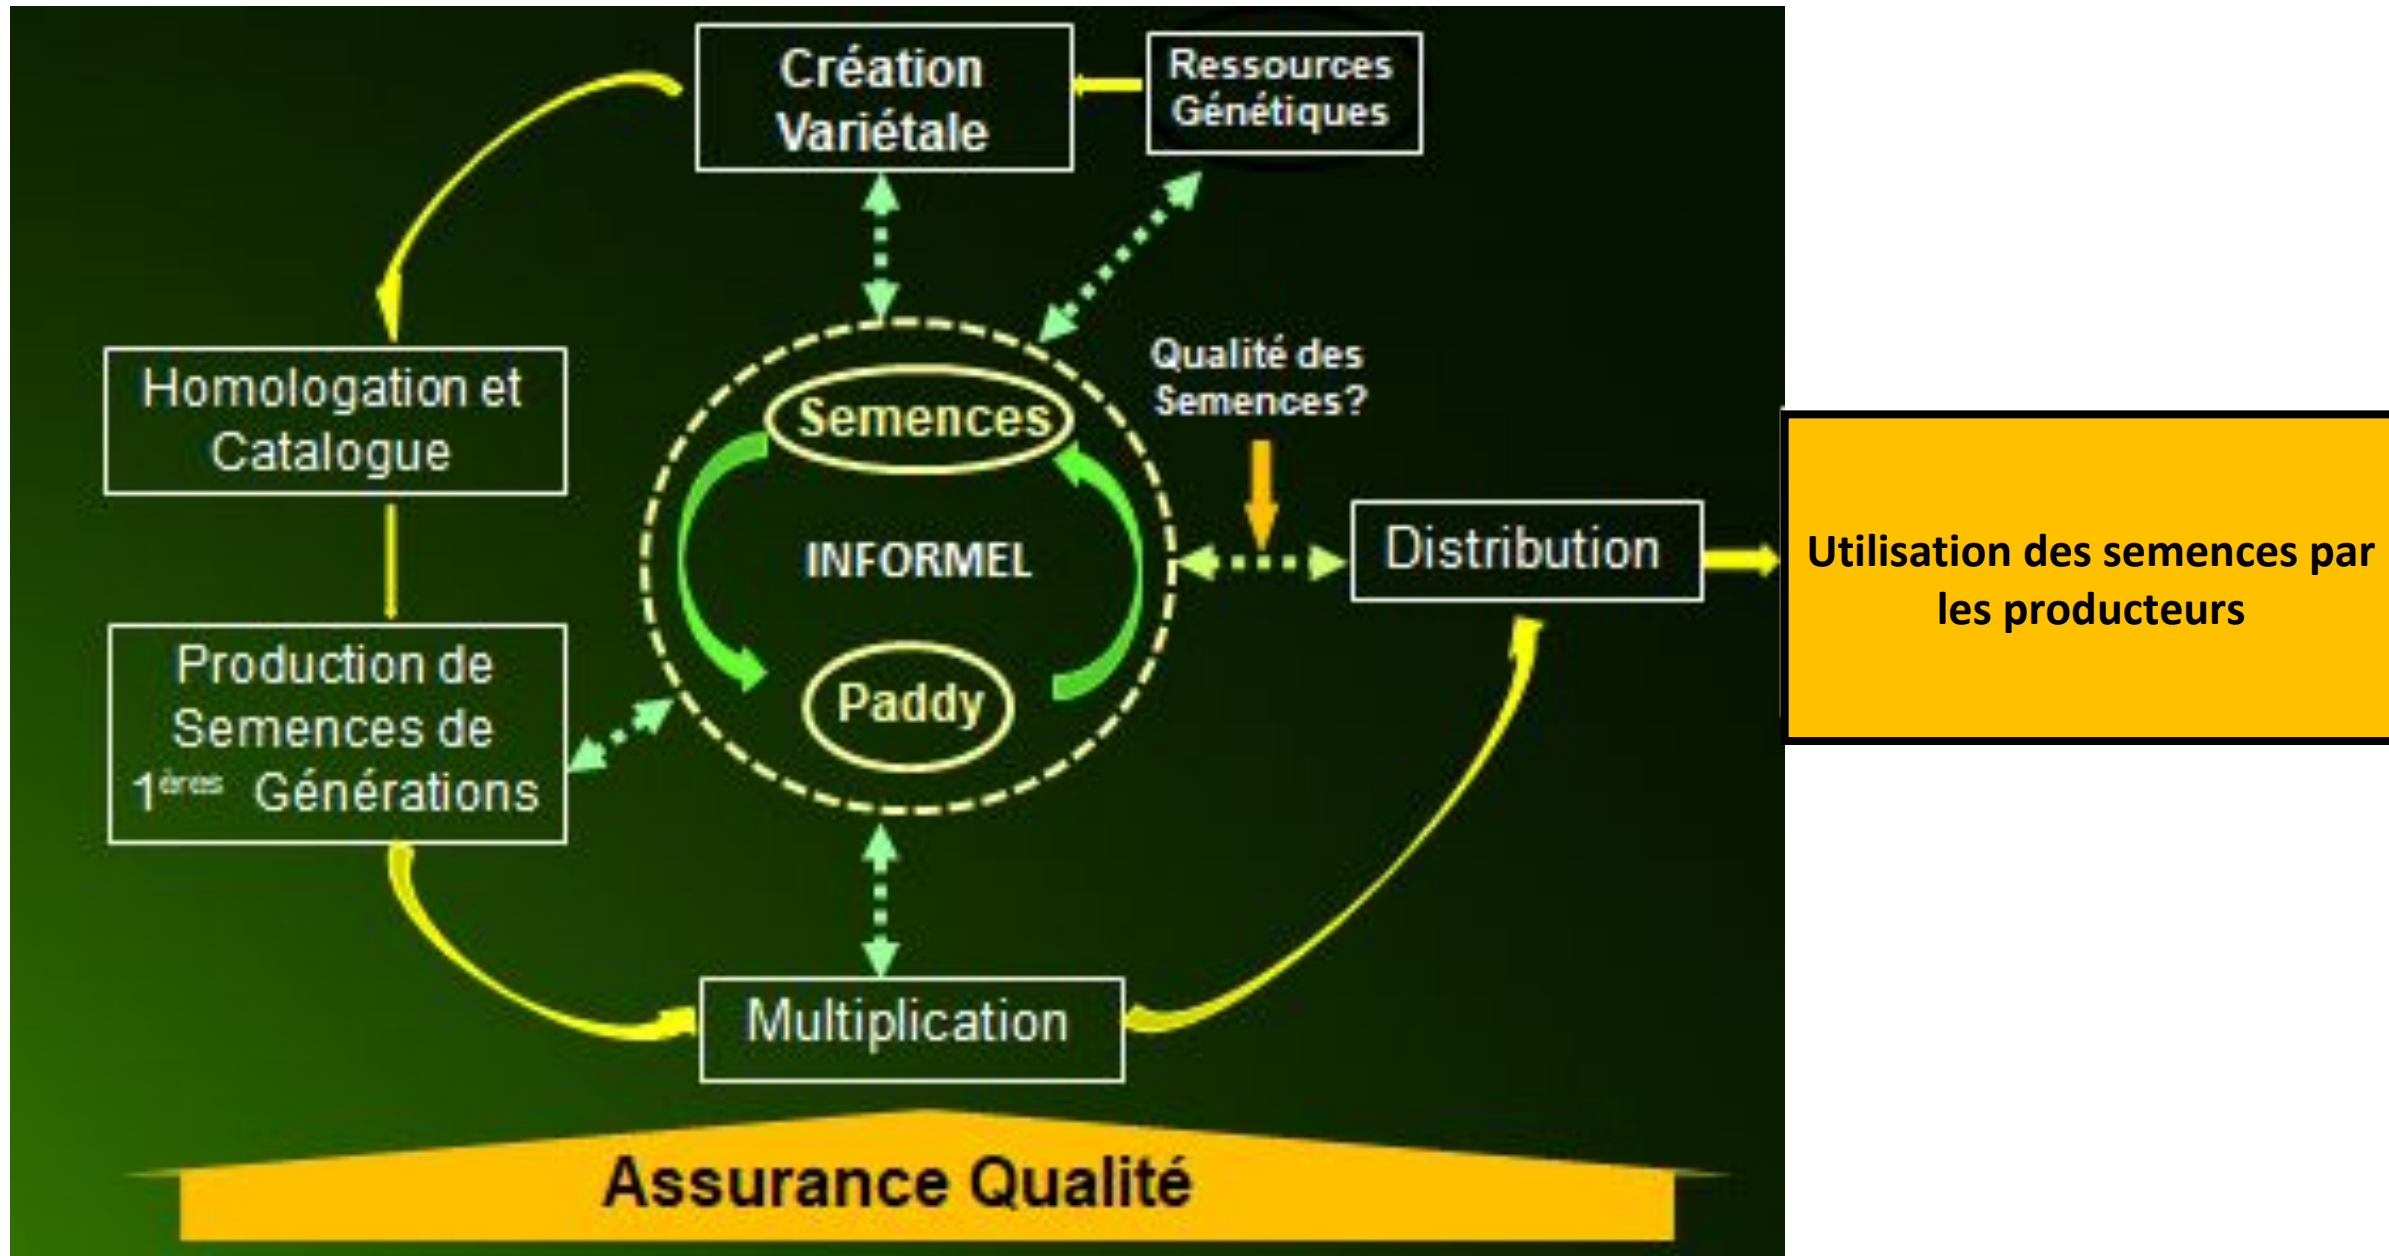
Création Variétale

Ressources Génétiques

Homologation et Catalogue

Semences

INFORMEL

Paddy

Qualité des Semences?

Distribution

Utilisation des semences par les producteurs

Production de Semences de $1^{ères}$ Générations

Multiplication

Assurance Qualité